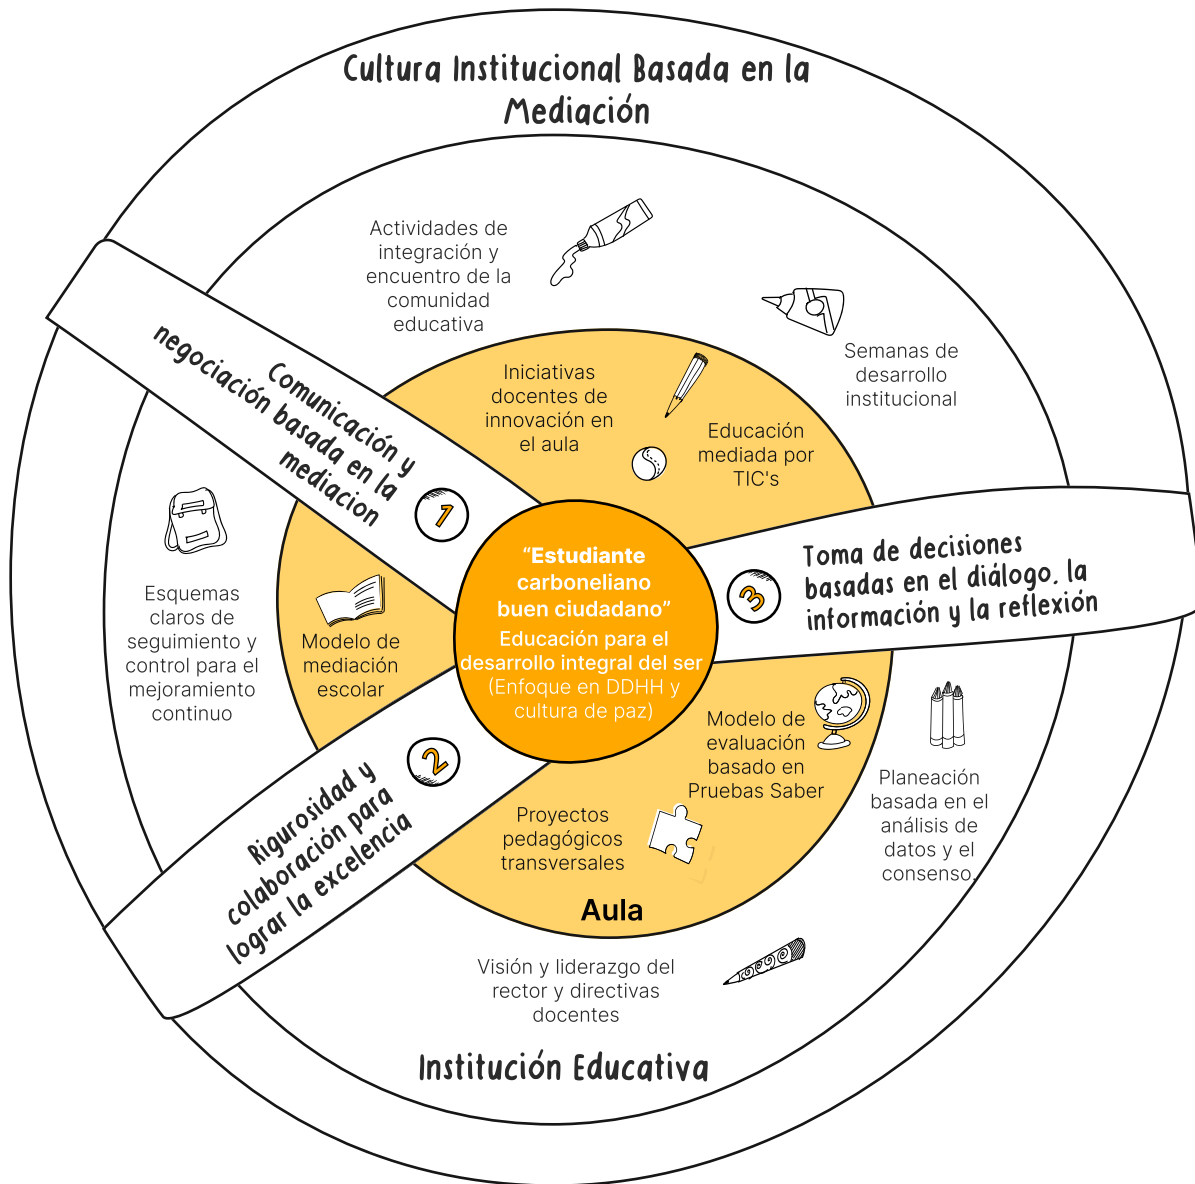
Cultura Institucional Basada en la Mediación

Actividades de integración y encuentro de la comunidad educativa

Semanas de desarrollo institucional

Comunicación y negociación basada en la mediacion

1

Iniciativas docentes de innovación en el aula

Educación mediada por TIC's

Esquemas claros de seguimiento y control para el mejoramiento continuo

Modelo de mediación escolar

"Estudiante carboneliano buen ciudadano"

Educación para el desarrollo integral del ser

(Enfoque en DDHH y cultura de paz)

3

Toma de decisiones basadas en el diálogo, la información y la reflexión

2

Modelo de evaluación basado en Pruebas Saber

Planeación basada en el análisis de datos y el consenso

Rigurosidad y colaboración para lograr la excelencia

Proyectos pedagógicos transversales

Aula

Visión y liderazgo del rector y directivas docentes

Institución Educativa